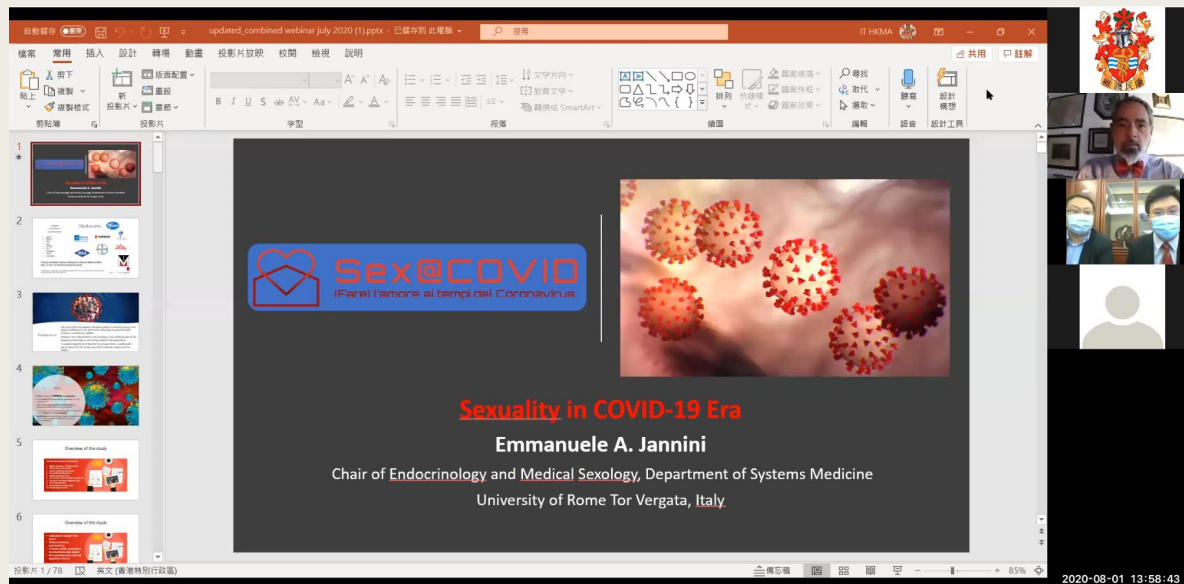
自動儲存 關閉 updated_combined webinar july 2020 (1).pptx - 已儲存到 此電腦 搜尋 IT HKMA

檔案 常用 插入 設計 轉場 動畫 投影片放映 校閱 檢視 說明 共用 註解

剪下 複製 複製格式 貼上 剪貼簿 新投影片 版面配置 重設 章節 投影片 字型 段落 文字方向 對齊文字 轉換成 SmartArt 排列 快速樣式 圖案填滿 圖案外框 圖案效果 繪圖 尋找 取代 選取 編輯 聽寫 語音 設計構想 設計工具

Sex@COVID
(Fare) l'amore ai tempi del Coronavirus

Sexuality in COVID-19 Era
Emmanuele A. Jannini
Chair of Endocrinology and Medical Sexology, Department of Systems Medicine
University of Rome Tor Vergata, Italy

Overview of the study

Overview of the study

投影片 1 / 78 英文 (香港特別行政區) 備忘稿 85%

2020-08-01 13:58:43